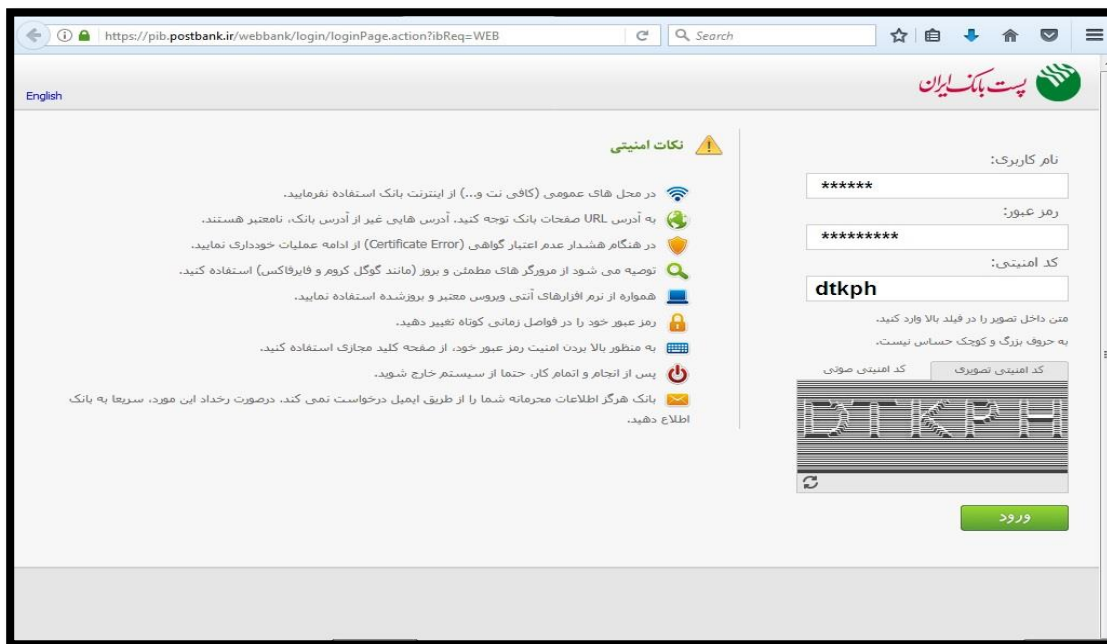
https://pib.postbank.ir/webbank/login/loginPage.action?ibReq=WEB

Search

English

پست بانک ایران

نکات امنیتی

در محل های عمومی (کافی نت و...) از اینترنت بانک استفاده نفرمایید.

به آدرس URL صفحات بانک توجه کنید. آدرس هایی غیر از آدرس بانک، نامعتبر هستند.

در هنگام هشدار عدم اعتبار گواهی (Certificate Error) از ادامه عملیات خودداری نمایید.

توصیه می شود از مرورگر های مطمئن و بروز (مانند گوگل کروم و فایرفاکس) استفاده کنید.

همواره از نرم افزارهای آنتی ویروس معتبر و بروزشده استفاده نمایید.

رمز عبور خود را در فواصل زمانی کوتاه تغییر دهید.

به منظور بالا بردن امنیت رمز عبور خود، از صفحه کلید مجازی استفاده کنید.

پس از انجام و اتمام کار، حتما از سیستم خارج شوید.

بانک هرگز اطلاعات محرمانه شما را از طریق ایمیل درخواست نمی کند. درصورت رخداد این مورد، سریعا به بانک اطلاع دهید.

نام کاربری:

******

رمز عبور:

*********

کد امنیتی:

dtkph

متن داخل تصویر را در فیلد بالا وارد کنید.

به حروف بزرگ و کوچک حساس نیست.

کد امنیتی تصویری

کد امنیتی صوتی

DTKPH

ورود